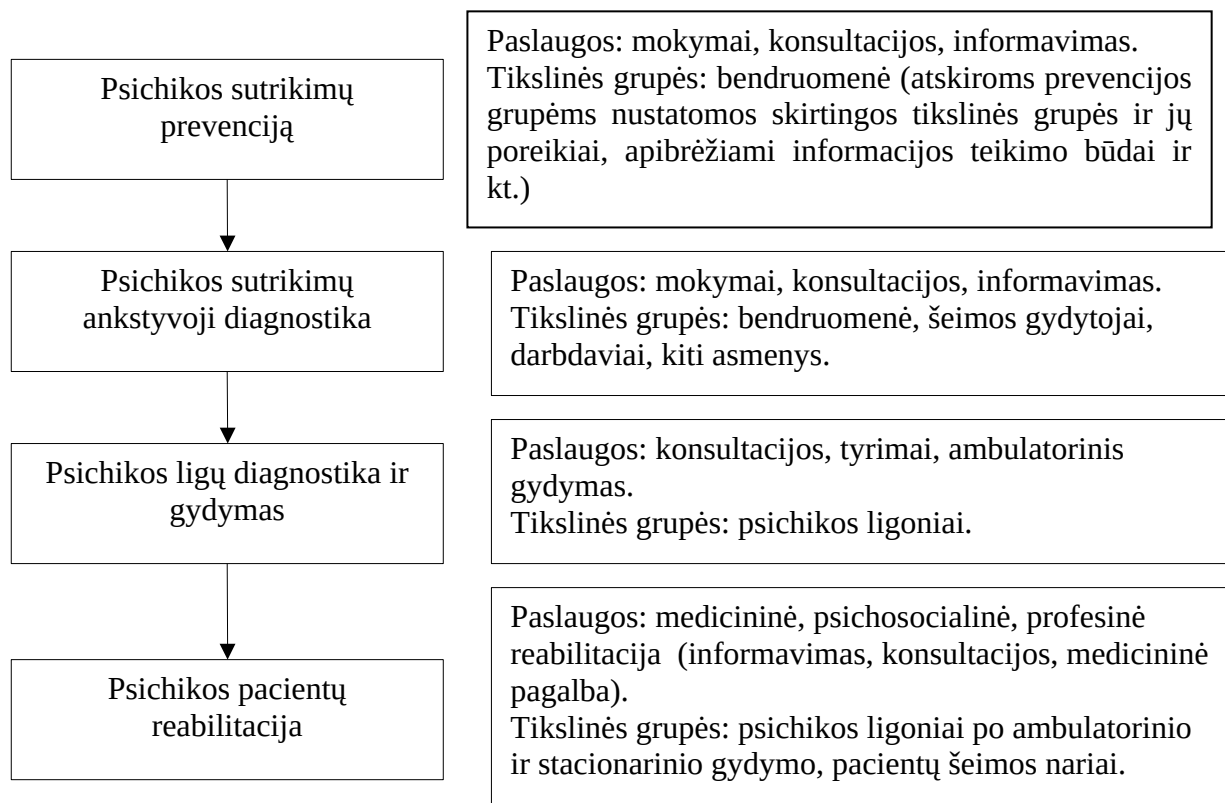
Psichikos sutrikimų prevenciją

Paslaugos: mokymai, konsultacijos, informavimas. Tikslinės grupės: bendruomenė (atskiroms prevencijos grupėms nustatomos skirtingos tikslinės grupės ir jų poreikiai, apibrėžiami informacijos teikimo būdai ir kt.)

Psichikos sutrikimų ankstyvoji diagnostika

Paslaugos: mokymai, konsultacijos, informavimas. Tikslinės grupės: bendruomenė, šeimos gydytojai, darbdaviai, kiti asmenys.

Psichikos ligų diagnostika ir gydymas

Paslaugos: konsultacijos, tyrimai, ambulatorinis gydymas.
Tikslinės grupės: psichikos ligoniai.

Psichikos pacientų reabilitacija

Paslaugos: medicininė, psichosocialinė, profesinė reabilitacija (informavimas, konsultacijos, medicininė pagalba).
Tikslinės grupės: psichikos ligoniai po ambulatorinio ir stacionarinio gydymo, pacientų šeimos nariai.